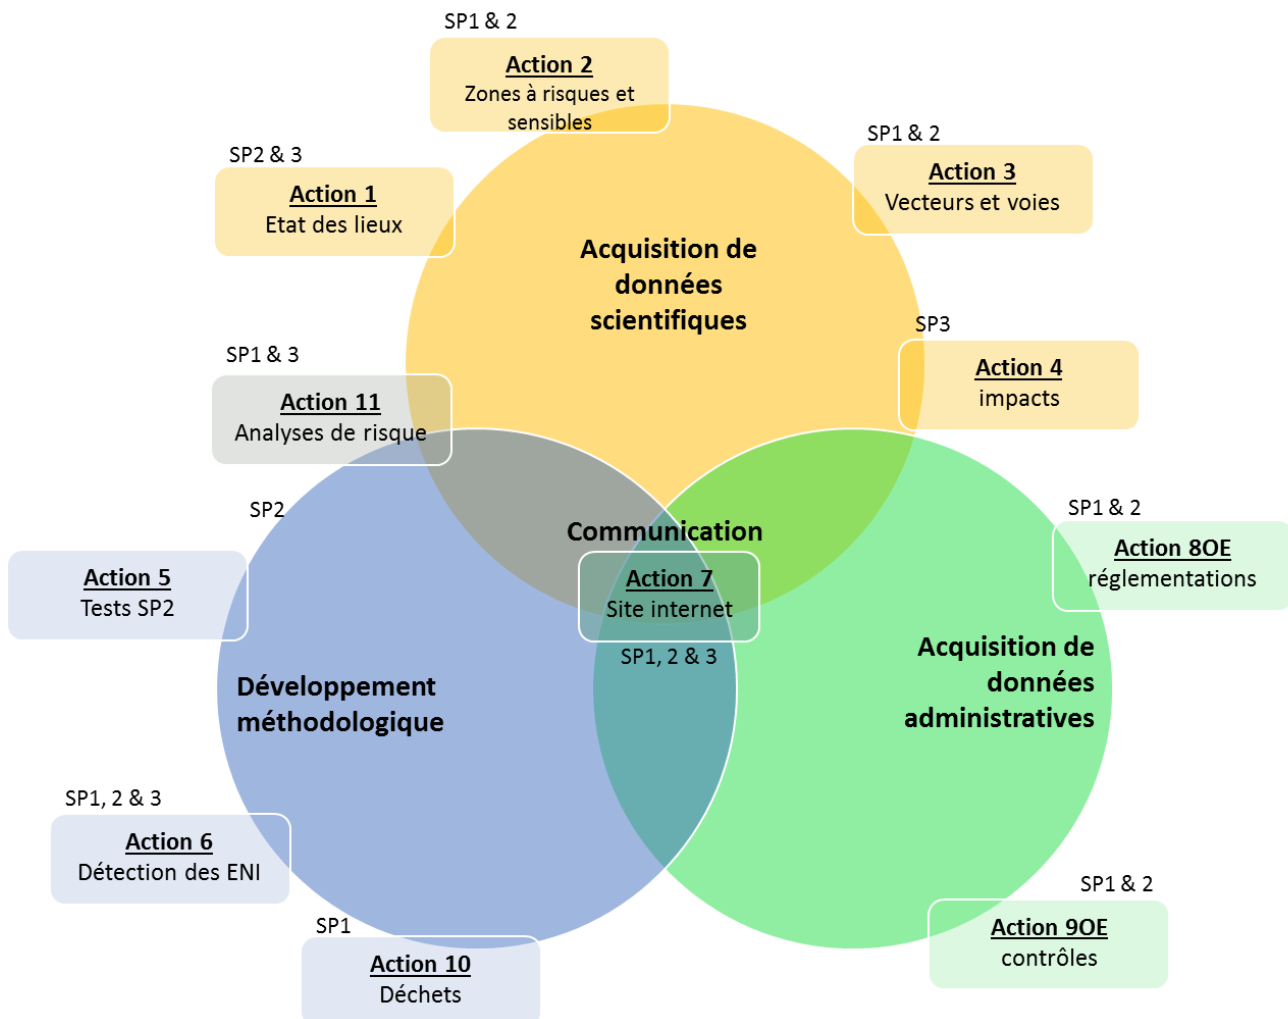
SP1 & 2
Action 2
Zones à risques et sensibles

SP2 & 3
Action 1
Etat des lieux

SP1 & 2
Action 3
Vecteurs et voies

Acquisition de données scientifiques

SP3
Action 4
impacts

SP1 & 3
Action 11
Analyses de risque

SP2
Action 5
Tests SP2

Communication
Action 7
Site internet
SP1, 2 & 3

SP1 & 2
Action 8OE
réglementations

Développement méthodologique

Acquisition de données administratives

SP1, 2 & 3
Action 6
Détection des ENI

SP1
Action 10
Déchets

SP1 & 2
Action 9OE
contrôles